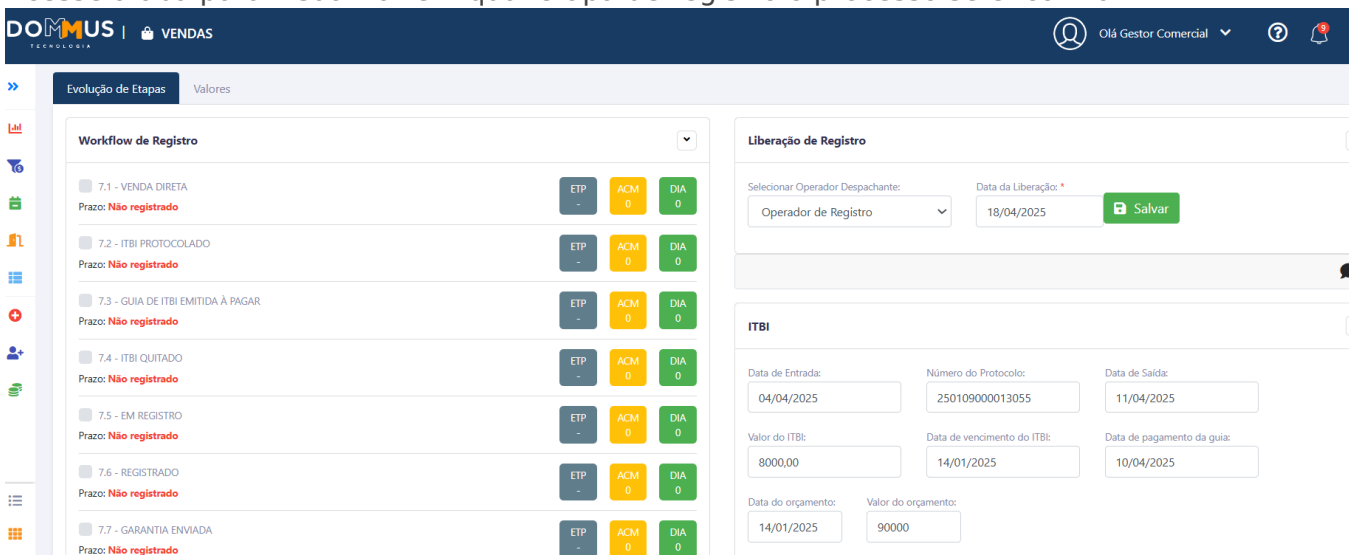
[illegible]

DOMMUS TECNOLOGIA | VENDAS

Olá Gestor Comercial

9

Evolução de Etapas | Valores

Workflow de Registro

7.1 - VENDA DIRETA
Prazo: Não registrado
ETP - ACM 0 DIA 0

7.2 - ITBI PROTOCOLADO
Prazo: Não registrado
ETP - ACM 0 DIA 0

7.3 - GUIA DE ITBI EMITIDA À PAGAR
Prazo: Não registrado
ETP - ACM 0 DIA 0

7.4 - ITBI QUITADO
Prazo: Não registrado
ETP - ACM 0 DIA 0

7.5 - EM REGISTRO
Prazo: Não registrado
ETP - ACM 0 DIA 0

7.6 - REGISTRADO
Prazo: Não registrado
ETP - ACM 0 DIA 0

7.7 - GARANTIA ENVIADA
Prazo: Não registrado
ETP - ACM 0 DIA 0

Liberação de Registro

Selecionar Operador Despachante:
Operador de Registro

Data da Liberação: *
18/04/2025

Salvar

ITBI

Data de Entrada:
04/04/2025

Número do Protocolo:
250109000013055

Data de Saída:
11/04/2025

Valor do ITBI:
8000,00

Data de vencimento do ITBI:
14/01/2025

Data de pagamento da guia:
10/04/2025

Data do orçamento:
14/01/2025

Valor do orçamento:
90000